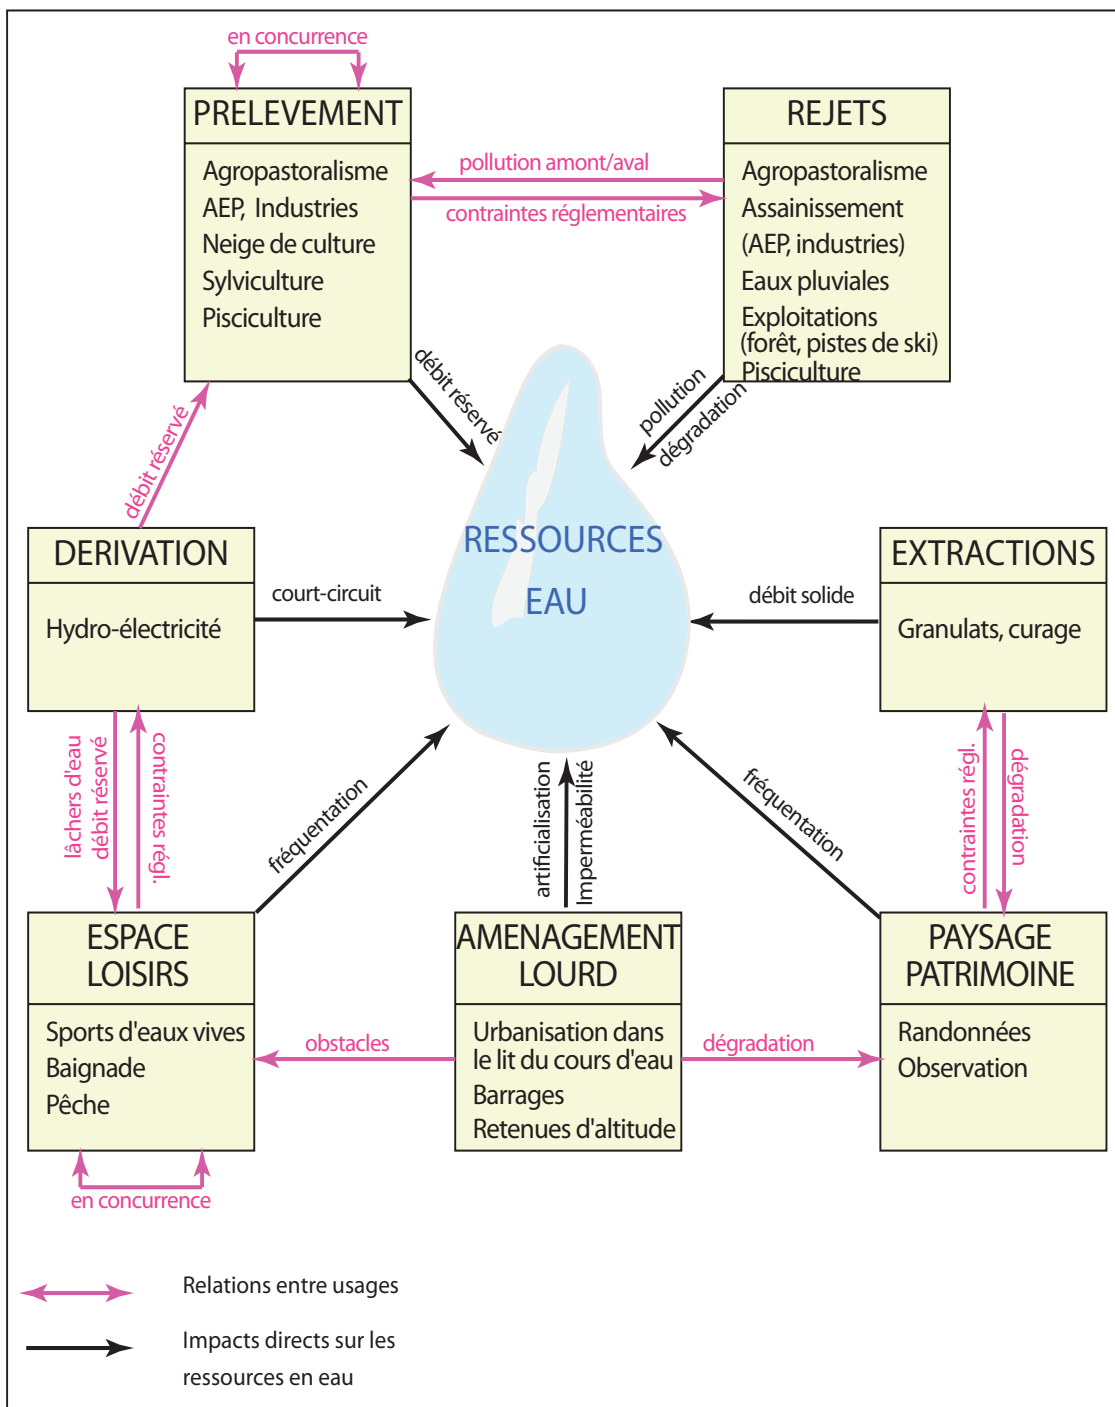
en concurrence

PRELEVEMENT

Agropastoralisme
AEP, Industries
Neige de culture
Sylviculture
Pisciculture

pollution amont/aval

contraintes réglementaires

REJETS

Agropastoralisme
Assainissement
(AEP, industries)
Eaux pluviales
Exploitations
(forêt, pistes de ski)
Pisciculture

débit réservé

pollution
dégradation

débit réservé

RESSOURCES
EAU

DERIVATION

Hydro-électricité

court-circuit

EXTRACTIONS

Granulats, curage

débit solide

lâchers d'eau
débit réservé

contraintes régl.

fréquentation

artificialisation

Imperméabilité

fréquentation

contraintes régl.

dégradation

ESPACE
LOISIRS

Sports d'eaux vives
Baignade
Pêche

obstacles

AMENAGEMENT
LOURD

Urbanisation dans
le lit du cours d'eau
Barrages
Retenues d'altitude

dégradation

PAYSAGE
PATRIMOINE

Randonnées
Observation

en concurrence

Relations entre usages

Impacts directs sur les ressources en eau